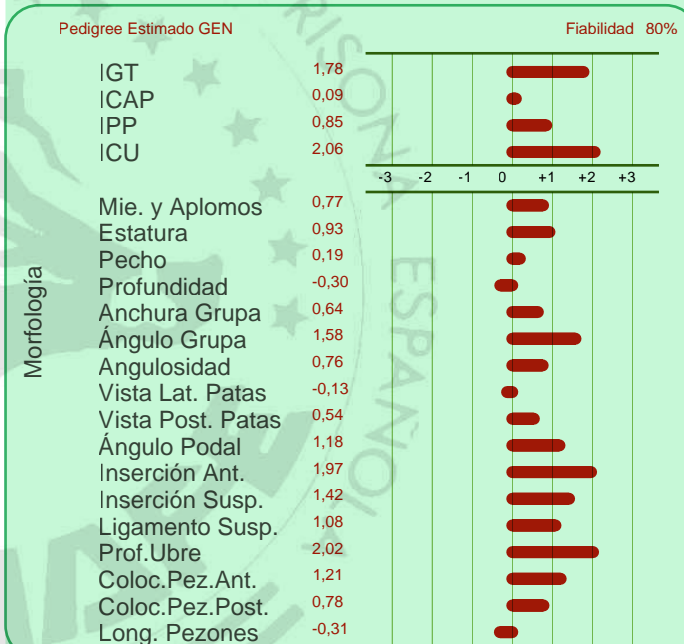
Pedigree Estimado GEN

Fiabilidad 80%

| | | |
|---|---|---|
| | IGT | 1,78 |
| | ICAP | 0,09 |
| | IPP | 0,85 |
| | ICU | 2,06 |

-3 -2 -1 0 +1 +2 +3

Morfología

| | |
|---|---|
| Mie. y Aplomos | 0,77 |
| Estatura | 0,93 |
| Pecho | 0,19 |
| Profundidad | -0,30 |
| Anchura Grupa | 0,64 |
| Ángulo Grupa | 1,58 |
| Angulosidad | 0,76 |
| Vista Lat. Patas | -0,13 |
| Vista Post. Patas | 0,54 |
| Ángulo Podal | 1,18 |
| Inserción Ant. | 1,97 |
| Inserción Susp. | 1,42 |
| Ligamento Susp. | 1,08 |
| Prof.Ubre | 2,02 |
| Coloc.Pez.Ant. | 1,21 |
| Coloc.Pez.Post. | 0,78 |
| Long. Pezones | -0,31 |